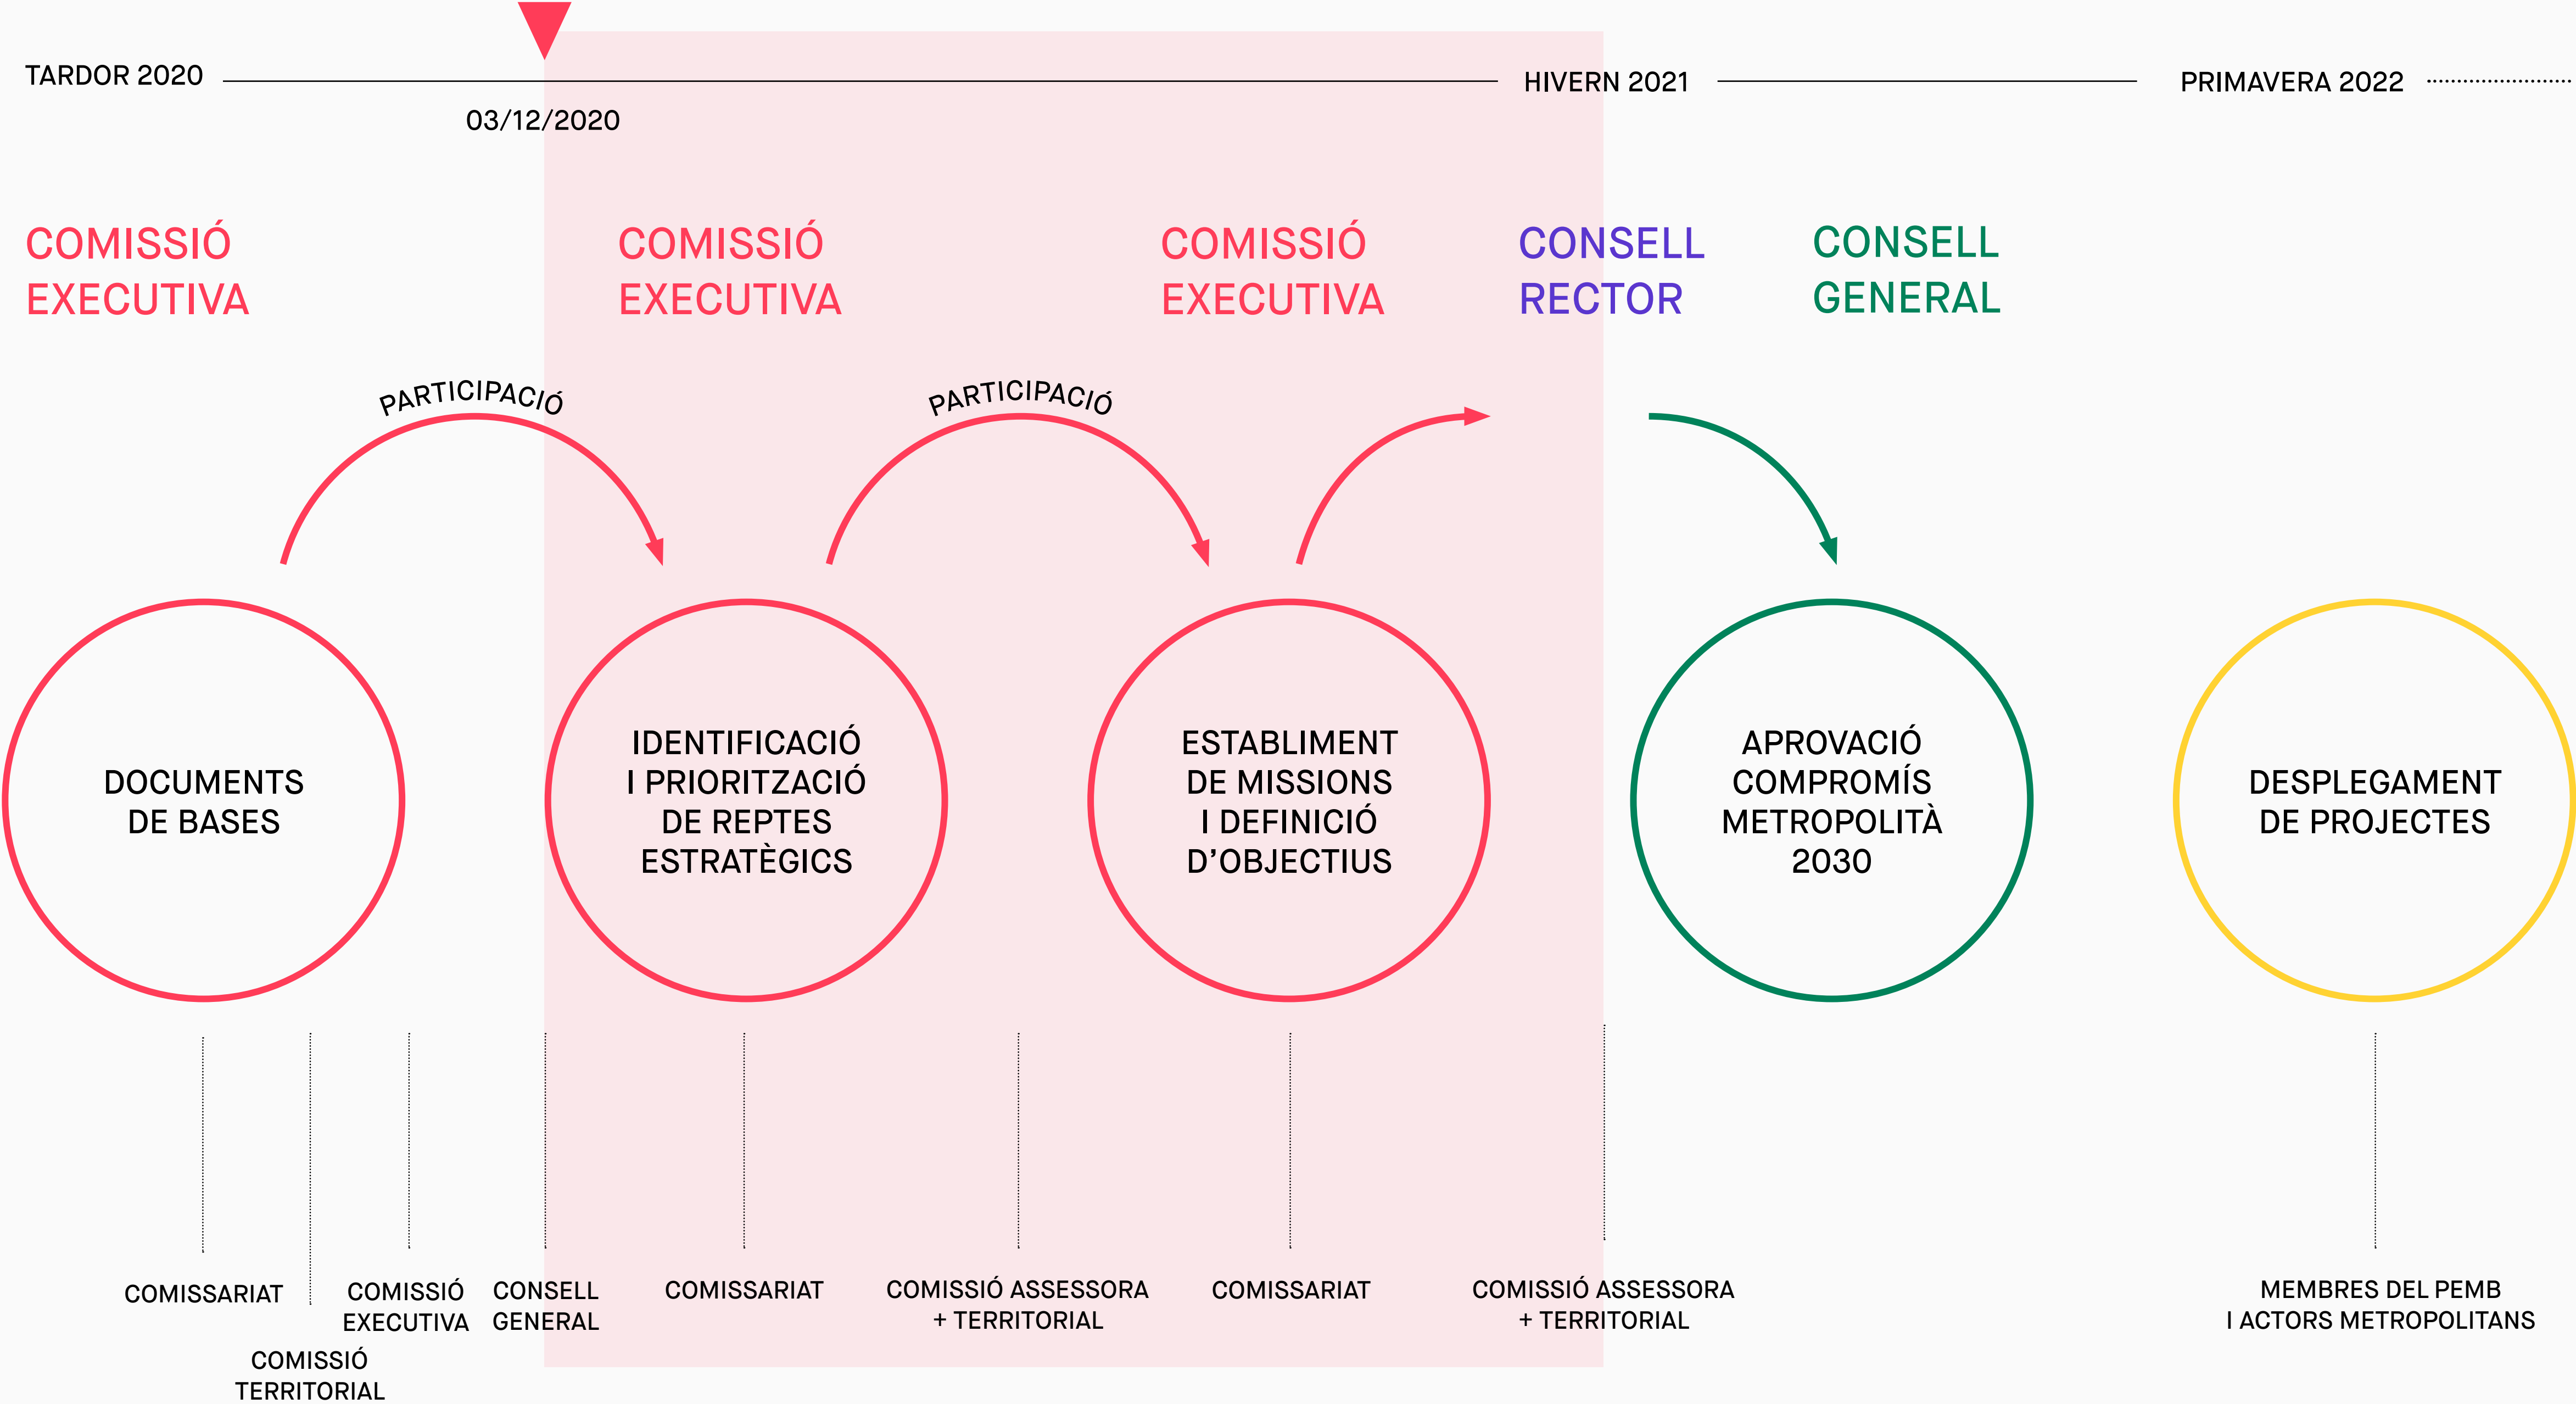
TARDOR 2020

03/12/2020

HIVERN 2021

PRIMAVERA 2022

COMISSIÓ EXECUTIVA

COMISSIÓ EXECUTIVA

COMISSIÓ EXECUTIVA

CONSELL RECTOR

CONSELL GENERAL

PARTICIPACIÓ

PARTICIPACIÓ

DOCUMENTS DE BASES

IDENTIFICACIÓ I PRIORITZACIÓ DE REPTES ESTRATÈGICS

ESTABLIMENT DE MISSIONS I DEFINICIÓ D'OBJECTIUS

APROVACIÓ COMPROMÍS METROPOLITÀ 2030

DESPLEGAMENT DE PROJECTES

COMISSARIAT

COMISSIÓ TERRITORIAL

COMISSIÓ EXECUTIVA

CONSELL GENERAL

COMISSARIAT

COMISSIÓ ASSESSORA + TERRITORIAL

COMISSARIAT

COMISSIÓ ASSESSORA + TERRITORIAL

MEMBRES DEL PEMB I ACTORS METROPOLITANS